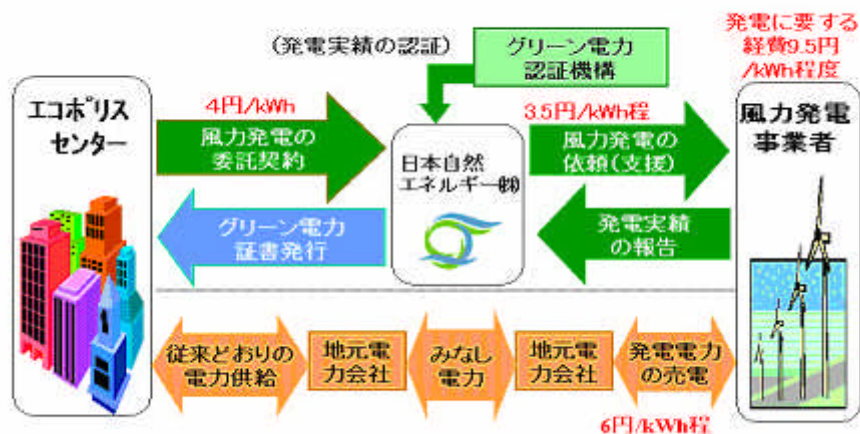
(発電実績の認証)

グリーン電力認証機構

発電に要する経費9.5円/kWh程度

エコポリスセンター

4円/kWh

風力発電の委託契約

日本自然エネルギー㈱

3.5円/kWh程

風力発電の依頼(支援)

風力発電事業者

グリーン電力証書発行

発電実績の報告

従来どおりの電力供給

地元電力会社

みなし電力

地元電力会社

発電電力の売電

6円/kWh程